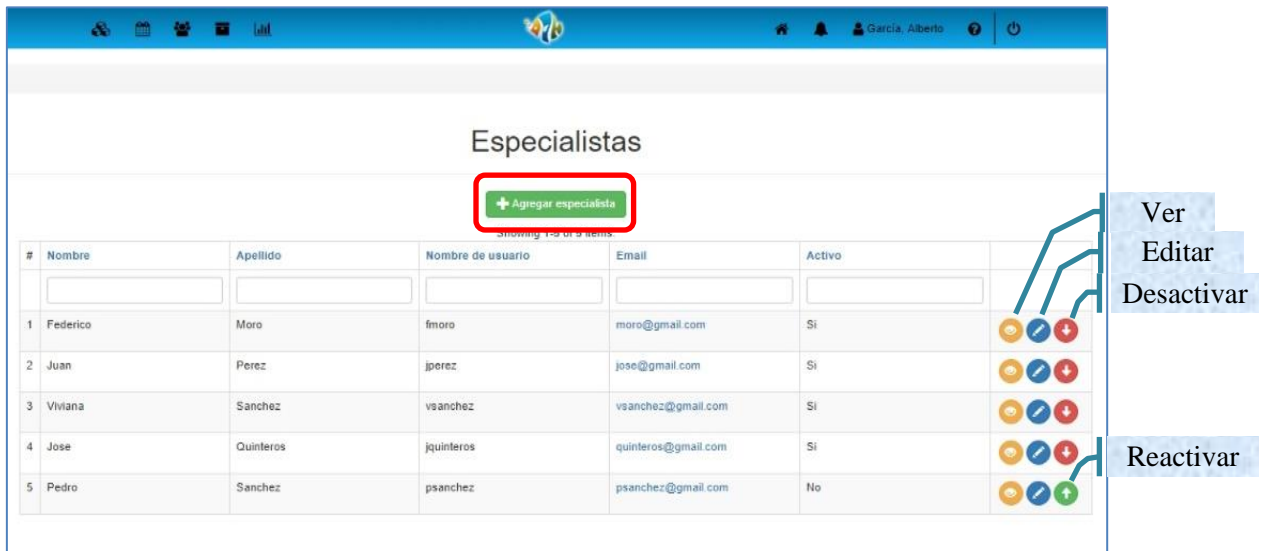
García, Alberto

Especialistas

Agregar especialista

Showing 1-5 of 5 items

| # | Nombre | Apellido | Nombre de usuario | Email | Activo |
|---|---|---|---|---|---|
| | | | | | |
| 1 | Federico | Moro | fmoro | moro@gmail.com | Si |
| 2 | Juan | Perez | jperez | jose@gmail.com | Si |
| 3 | Viviana | Sanchez | vsanchez | vsanchez@gmail.com | Si |
| 4 | Jose | Quinteros | jquinteros | quinteros@gmail.com | Si |
| 5 | Pedro | Sanchez | psanchez | psanchez@gmail.com | No |

Ver
Editar
Desactivar
Reactivar